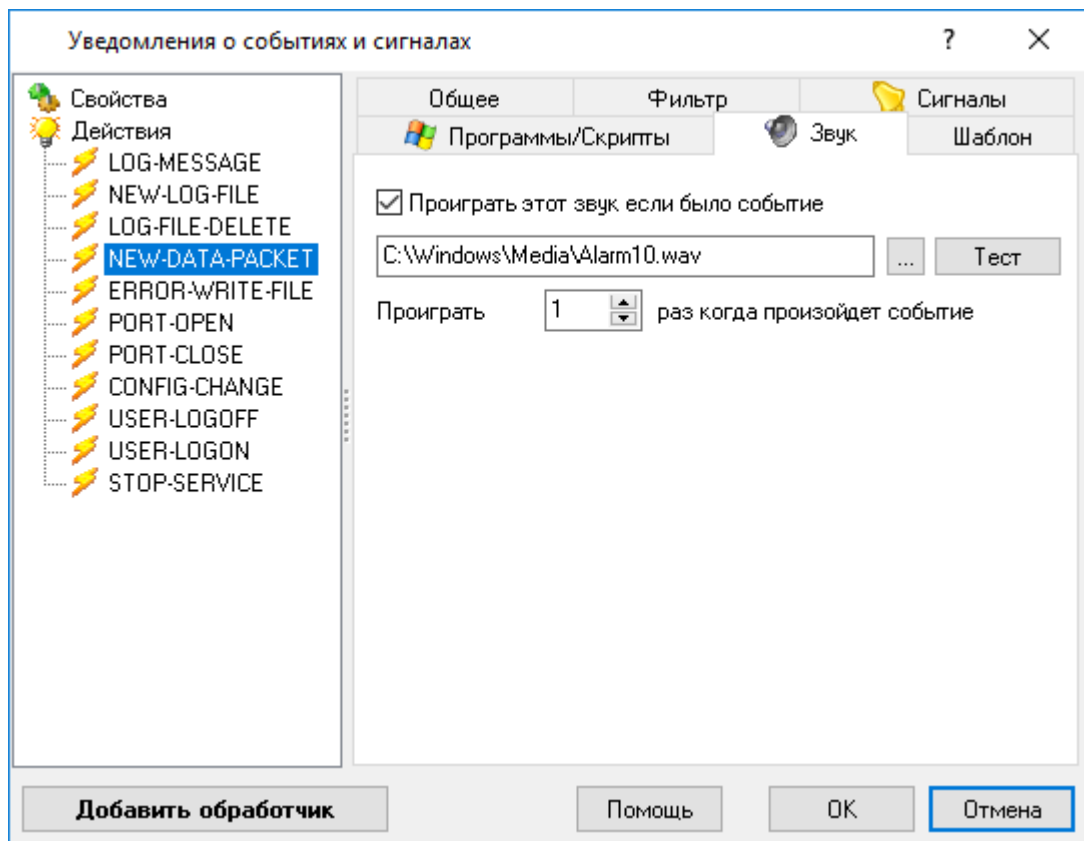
Уведомления о событиях и сигналах

?

Свойства
Действия
LOG-MESSAGE
NEW-LOG-FILE
LOG-FILE-DELETE
NEW-DATA-PACKET
ERROR-WRITE-FILE
PORT-OPEN
PORT-CLOSE
CONFIG-CHANGE
USER-LOGOFF
USER-LOGON
STOP-SERVICE

Общее
Фильтр
Сигналы
Программы/Скрипты
Звук
Шаблон

☑ Проиграть этот звук если было событие

C:\Windows\Media\Alarm10.wav
...
Тест

Проиграть 1 раз когда произойдет событие

Добавить обработчик
Помощь
OK
Отмена